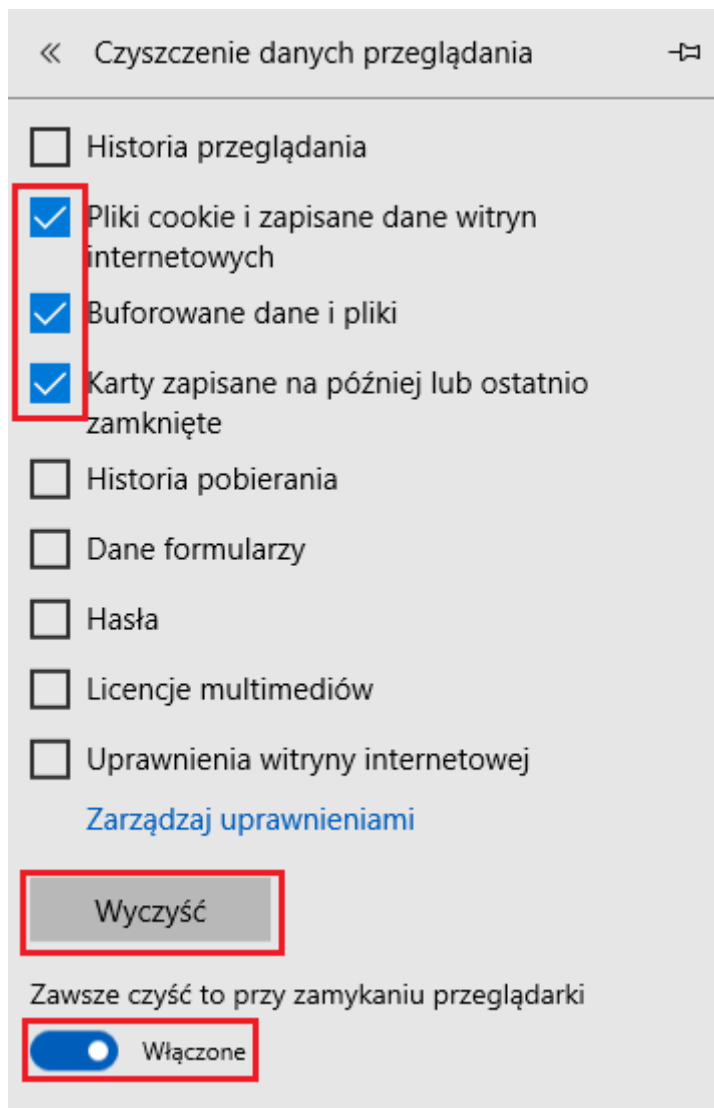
« Czyszczenie danych przeglądania

Historia przeglądania

Pliki cookie i zapisane dane witryn internetowych

Buforowane dane i pliki

Karty zapisane na później lub ostatnio zamknięte

Historia pobierania

Dane formularzy

Hasła

Licencje multimediów

Uprawnienia witryny internetowej

Zarządzaj uprawnieniami

Wyczyść

Zawsze czyść to przy zamykaniu przeglądarki

Włączone